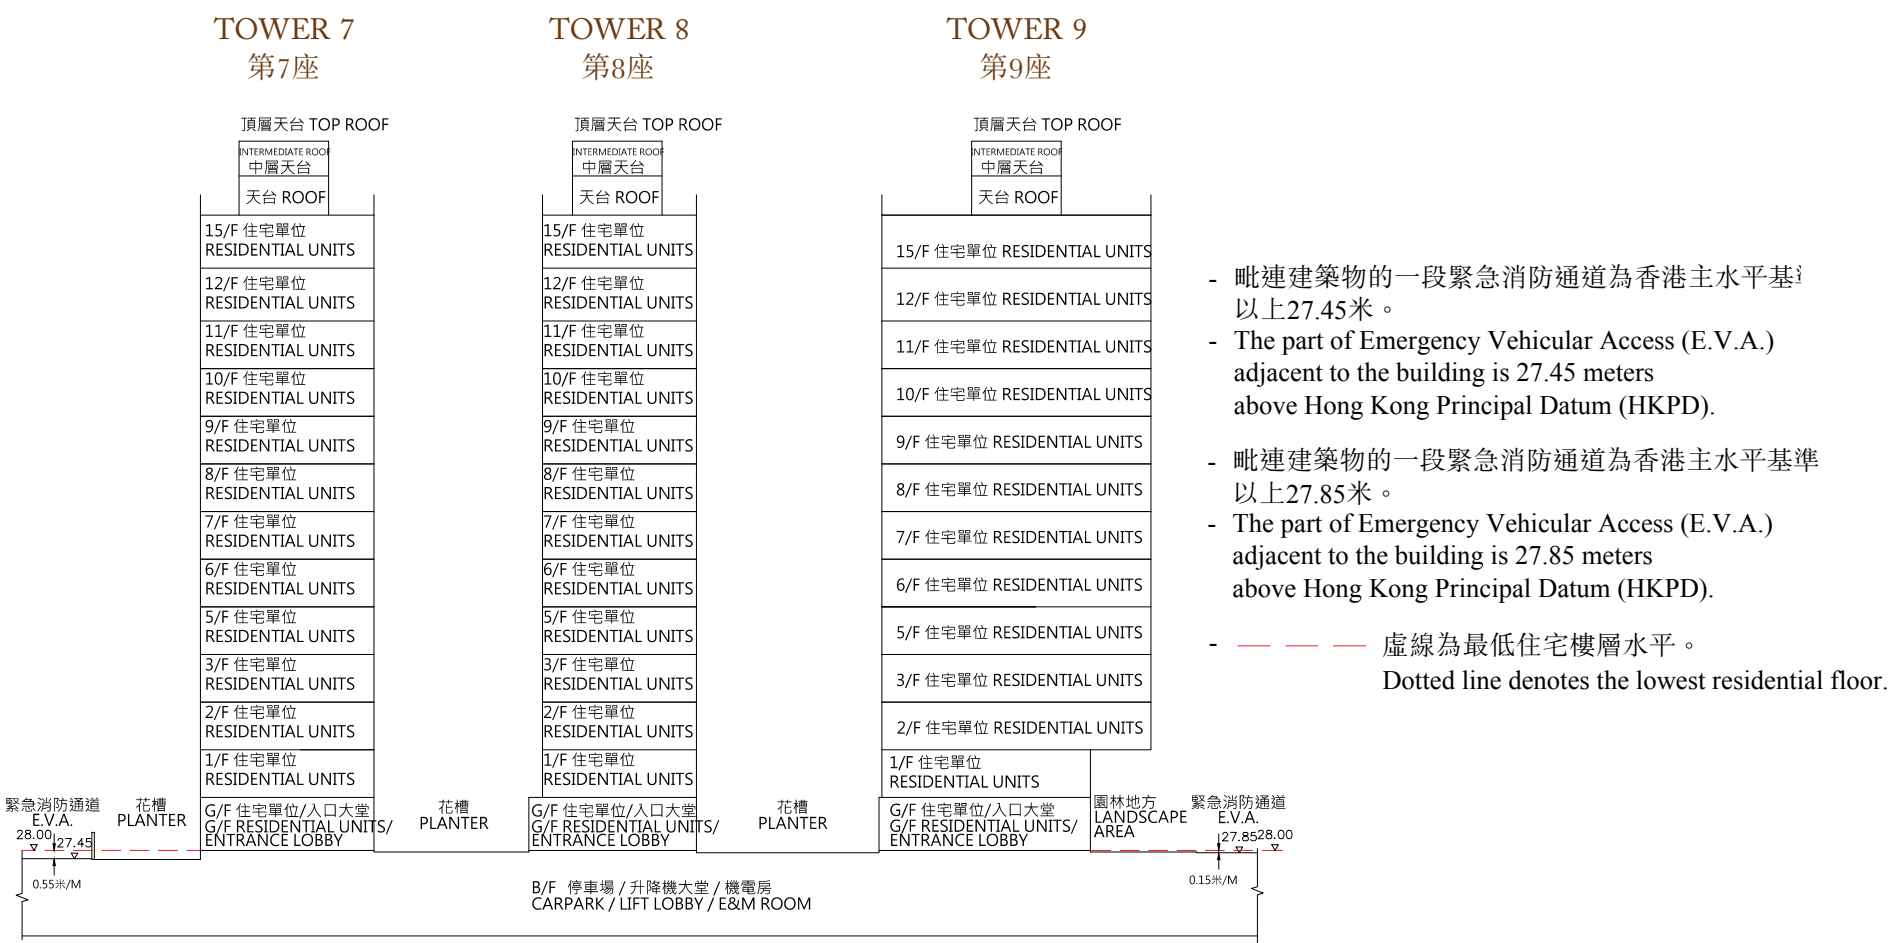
TOWER 7
第7座

TOWER 8
第8座

TOWER 9
第9座

頂層天台 TOP ROOF
INTERMEDIATE ROOF
中層天台
天台 ROOF
15/F 住宅單位 RESIDENTIAL UNITS
12/F 住宅單位 RESIDENTIAL UNITS
11/F 住宅單位 RESIDENTIAL UNITS
10/F 住宅單位 RESIDENTIAL UNITS
9/F 住宅單位 RESIDENTIAL UNITS
8/F 住宅單位 RESIDENTIAL UNITS
7/F 住宅單位 RESIDENTIAL UNITS
6/F 住宅單位 RESIDENTIAL UNITS
5/F 住宅單位 RESIDENTIAL UNITS
3/F 住宅單位 RESIDENTIAL UNITS
2/F 住宅單位 RESIDENTIAL UNITS
1/F 住宅單位 RESIDENTIAL UNITS
G/F 住宅單位/入口大堂 G/F RESIDENTIAL UNITS/ ENTRANCE LOBBY

頂層天台 TOP ROOF
INTERMEDIATE ROOF
中層天台
天台 ROOF
15/F 住宅單位 RESIDENTIAL UNITS
12/F 住宅單位 RESIDENTIAL UNITS
11/F 住宅單位 RESIDENTIAL UNITS
10/F 住宅單位 RESIDENTIAL UNITS
9/F 住宅單位 RESIDENTIAL UNITS
8/F 住宅單位 RESIDENTIAL UNITS
7/F 住宅單位 RESIDENTIAL UNITS
6/F 住宅單位 RESIDENTIAL UNITS
5/F 住宅單位 RESIDENTIAL UNITS
3/F 住宅單位 RESIDENTIAL UNITS
2/F 住宅單位 RESIDENTIAL UNITS
1/F 住宅單位 RESIDENTIAL UNITS
G/F 住宅單位/入口大堂 G/F RESIDENTIAL UNITS/ ENTRANCE LOBBY

頂層天台 TOP ROOF
INTERMEDIATE ROOF
中層天台
天台 ROOF
15/F 住宅單位 RESIDENTIAL UNITS
12/F 住宅單位 RESIDENTIAL UNITS
11/F 住宅單位 RESIDENTIAL UNITS
10/F 住宅單位 RESIDENTIAL UNITS
9/F 住宅單位 RESIDENTIAL UNITS
8/F 住宅單位 RESIDENTIAL UNITS
7/F 住宅單位 RESIDENTIAL UNITS
6/F 住宅單位 RESIDENTIAL UNITS
5/F 住宅單位 RESIDENTIAL UNITS
3/F 住宅單位 RESIDENTIAL UNITS
2/F 住宅單位 RESIDENTIAL UNITS
1/F 住宅單位 RESIDENTIAL UNITS
G/F 住宅單位/入口大堂 G/F RESIDENTIAL UNITS/ ENTRANCE LOBBY

緊急消防通道 E.V.A.
28.00
27.45
0.55米/M
花槽 PLANTER
花槽 PLANTER
花槽 PLANTER
園林地方 LANDSCAPE AREA
緊急消防通道 E.V.A.
27.85
28.00
0.15米/M
B/F 停車場 / 升降機大堂 / 機電房
CARPARK / LIFT LOBBY / E&M ROOM

- 毗連建築物的一段緊急消防通道為香港主水平基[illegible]以上27.45米。
- The part of Emergency Vehicular Access (E.V.A.) adjacent to the building is 27.45 meters above Hong Kong Principal Datum (HKPD).

- 毗連建築物的一段緊急消防通道為香港主水平基準以上27.85米。
- The part of Emergency Vehicular Access (E.V.A.) adjacent to the building is 27.85 meters above Hong Kong Principal Datum (HKPD).

- 虛線為最低住宅樓層水平。
Dotted line denotes the lowest residential floor.